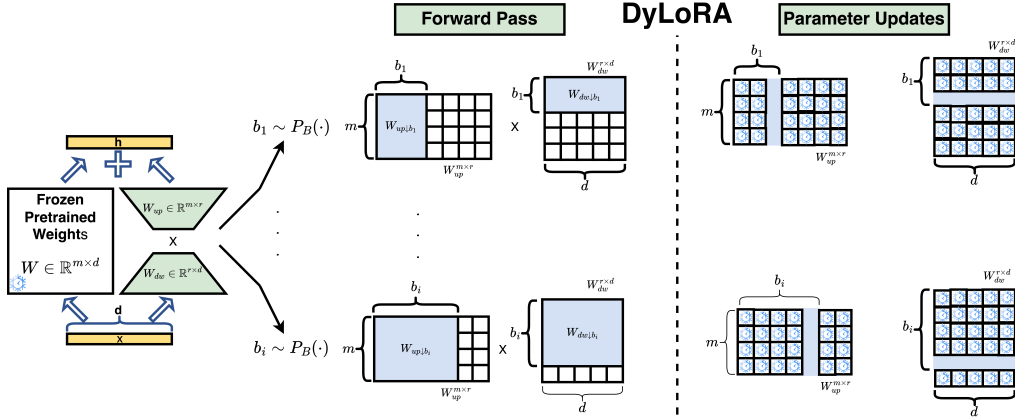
Forward Pass

DyLoRA

Parameter Updates

h

Frozen Pretrained Weights

$W \in \mathbb{R}^{m \times d}$

$W_{up} \in \mathbb{R}^{m \times r}$

x

$W_{dw} \in \mathbb{R}^{r \times d}$

d

x

$b_1 \sim P_B(\cdot)$

$b_i \sim P_B(\cdot)$

$b_1$

$m$

$W_{up \downarrow b_1}$

$W_{up}^{m \times r}$

x

$W_{dw}^{r \times d}$

$b_1$

$W_{dw \downarrow b_1}$

$d$

$b_i$

$m$

$W_{up \downarrow b_i}$

$W_{up}^{m \times r}$

x

$W_{dw}^{r \times d}$

$b_i$

$W_{dw \downarrow b_i}$

$d$

$b_1$

$m$

$W_{up}^{m \times r}$

$W_{dw}^{r \times d}$

$b_1$

$d$

$b_i$

$m$

$W_{up}^{m \times r}$

$W_{dw}^{r \times d}$

$b_i$

$d$